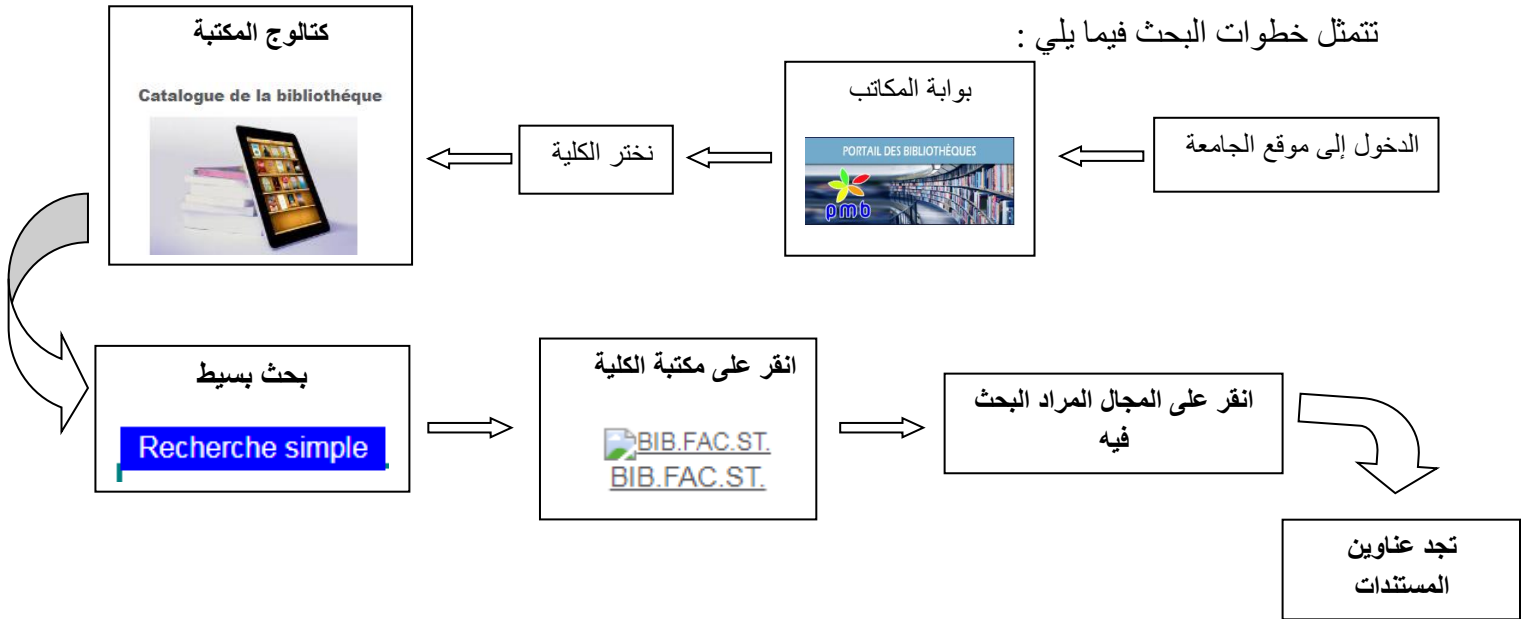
تتمثل خطوات البحث فيما يلي :

الدخول إلى موقع الجامعة

بوابة المكاتب

PORTAIL DES BIBLIOTHÈQUES

pmb

نختر الكلية

كتالوج المكتبة

Catalogue de la bibliothéque

بحث بسيط

Recherche simple

انقر على مكتبة الكلية

BIB.FAC.ST.
BIB.FAC.ST.

انقر على المجال المراد البحث فيه

تجد عناوين المستندات